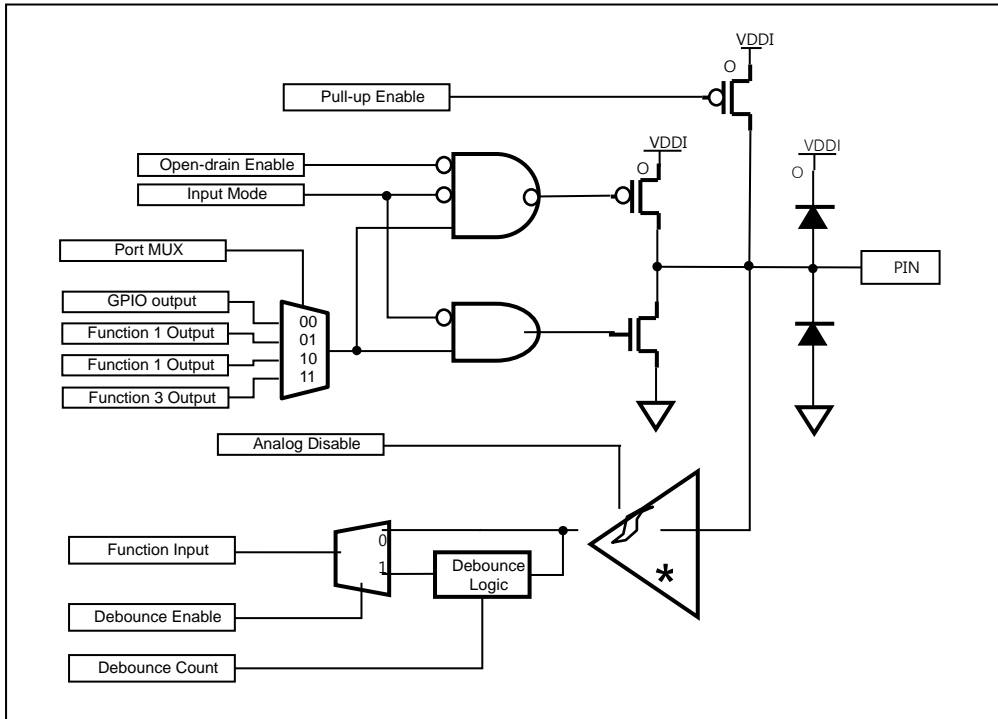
VDDI

Pull-up Enable

VDDI

VDDI

Open-drain Enable

Input Mode

Port MUX

PIN

GPIO output

00

Function 1 Output

01

Function 1 Output

10

11

Function 3 Output

Analog Disable

Function Input

0

1

Debounce Logic

*

Debounce Enable

Debounce Count